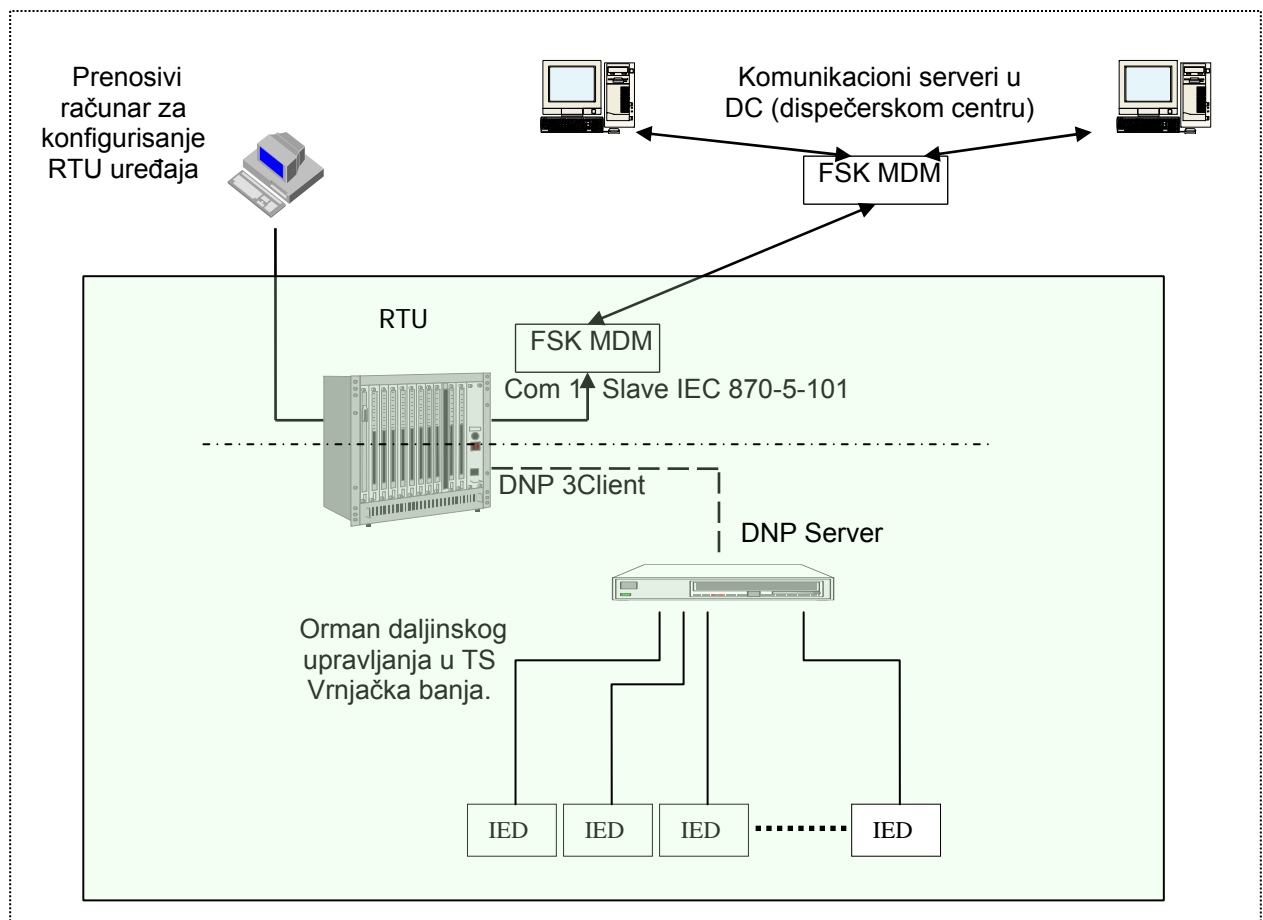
Prenosivi računar za konfigurisanje RTU uređaja

Komunikacioni serveri u DC (dispečerskom centru)

FSK MDM

RTU

FSK MDM

Com 1 Slave IEC 870-5-101

DNP 3Client

DNP Server

Orman daljinskog upravljanja u TS Vrnjačka banja.

IED

IED

IED

IED